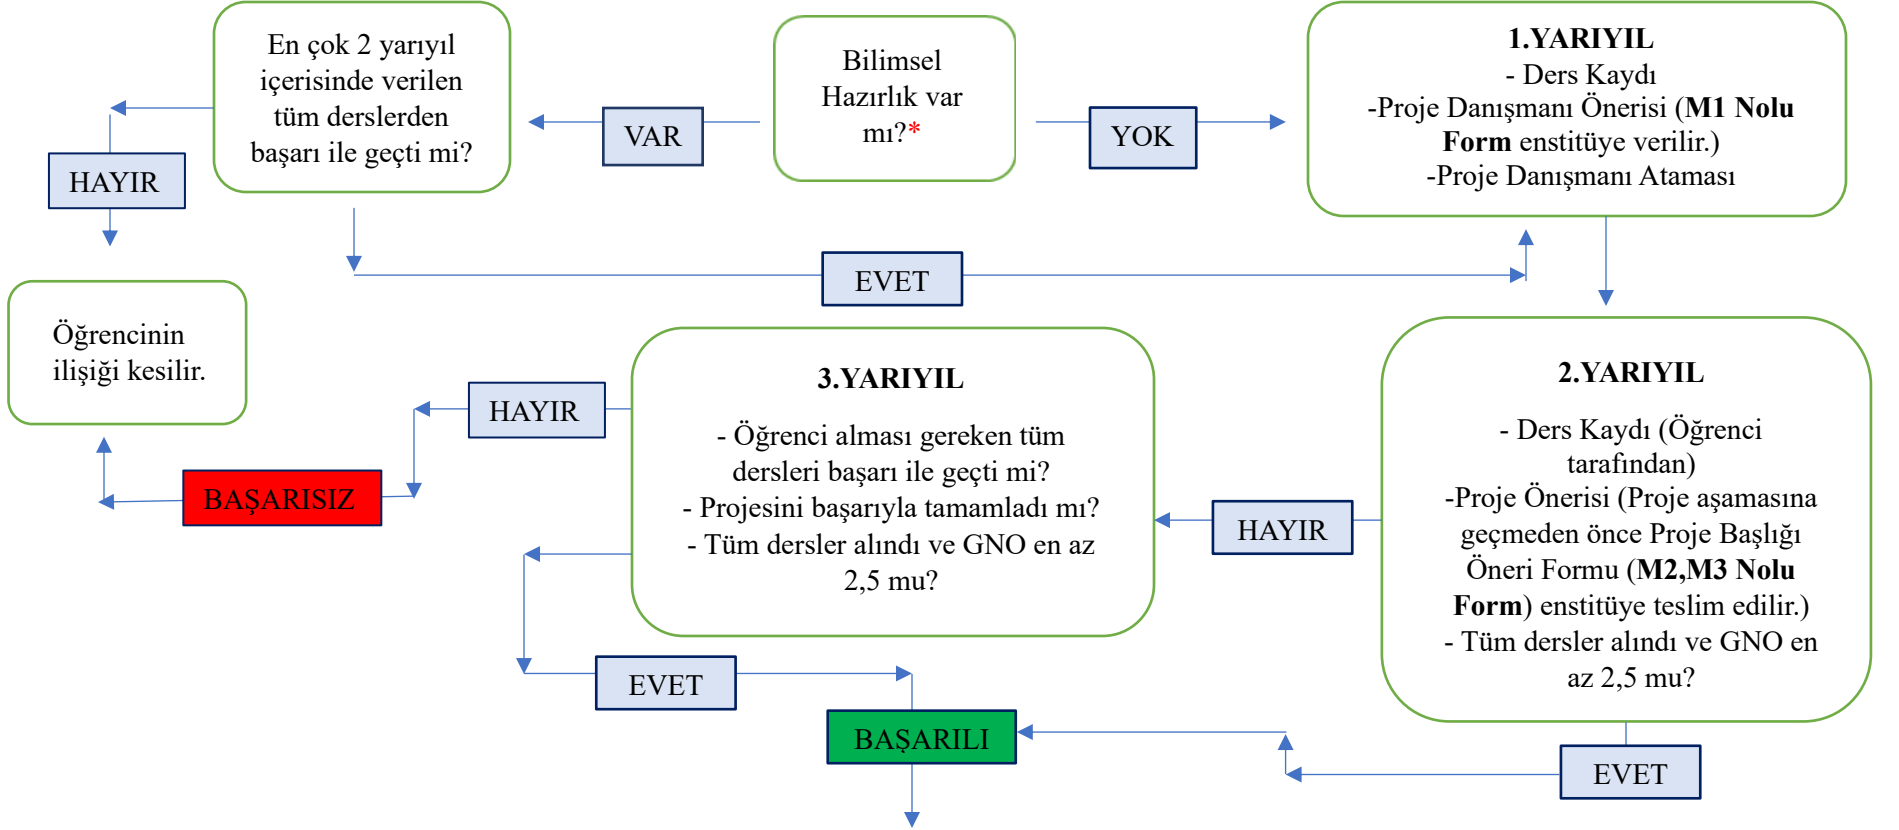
En çok 2 yarıyıl içerisinde verilen tüm derslerden başarı ile geçti mi?

VAR

Bilimsel Hazırlık var mı?*

YOK

**1.YARIYIL**
- Ders Kaydı
-Proje Danışmanı Önerisi (**M1 Nolu Form** enstitüye verilir.)
-Proje Danışmanı Ataması

HAYIR

EVET

Öğrencinin ilişiği kesilir.

HAYIR

**3.YARIYIL**
- Öğrenci alması gereken tüm dersleri başarı ile geçti mi?
- Projesini başarıyla tamamladı mı?
- Tüm dersler alındı ve GNO en az 2,5 mu?

**2.YARIYIL**
- Ders Kaydı (Öğrenci tarafından)
-Proje Önerisi (Proje aşamasına geçmeden önce Proje Başlığı Öneri Formu (**M2,M3 Nolu Form**) enstitüye teslim edilir.)
- Tüm dersler alındı ve GNO en az 2,5 mu?

BAŞARISIZ

HAYIR

EVET

BAŞARILI

EVET